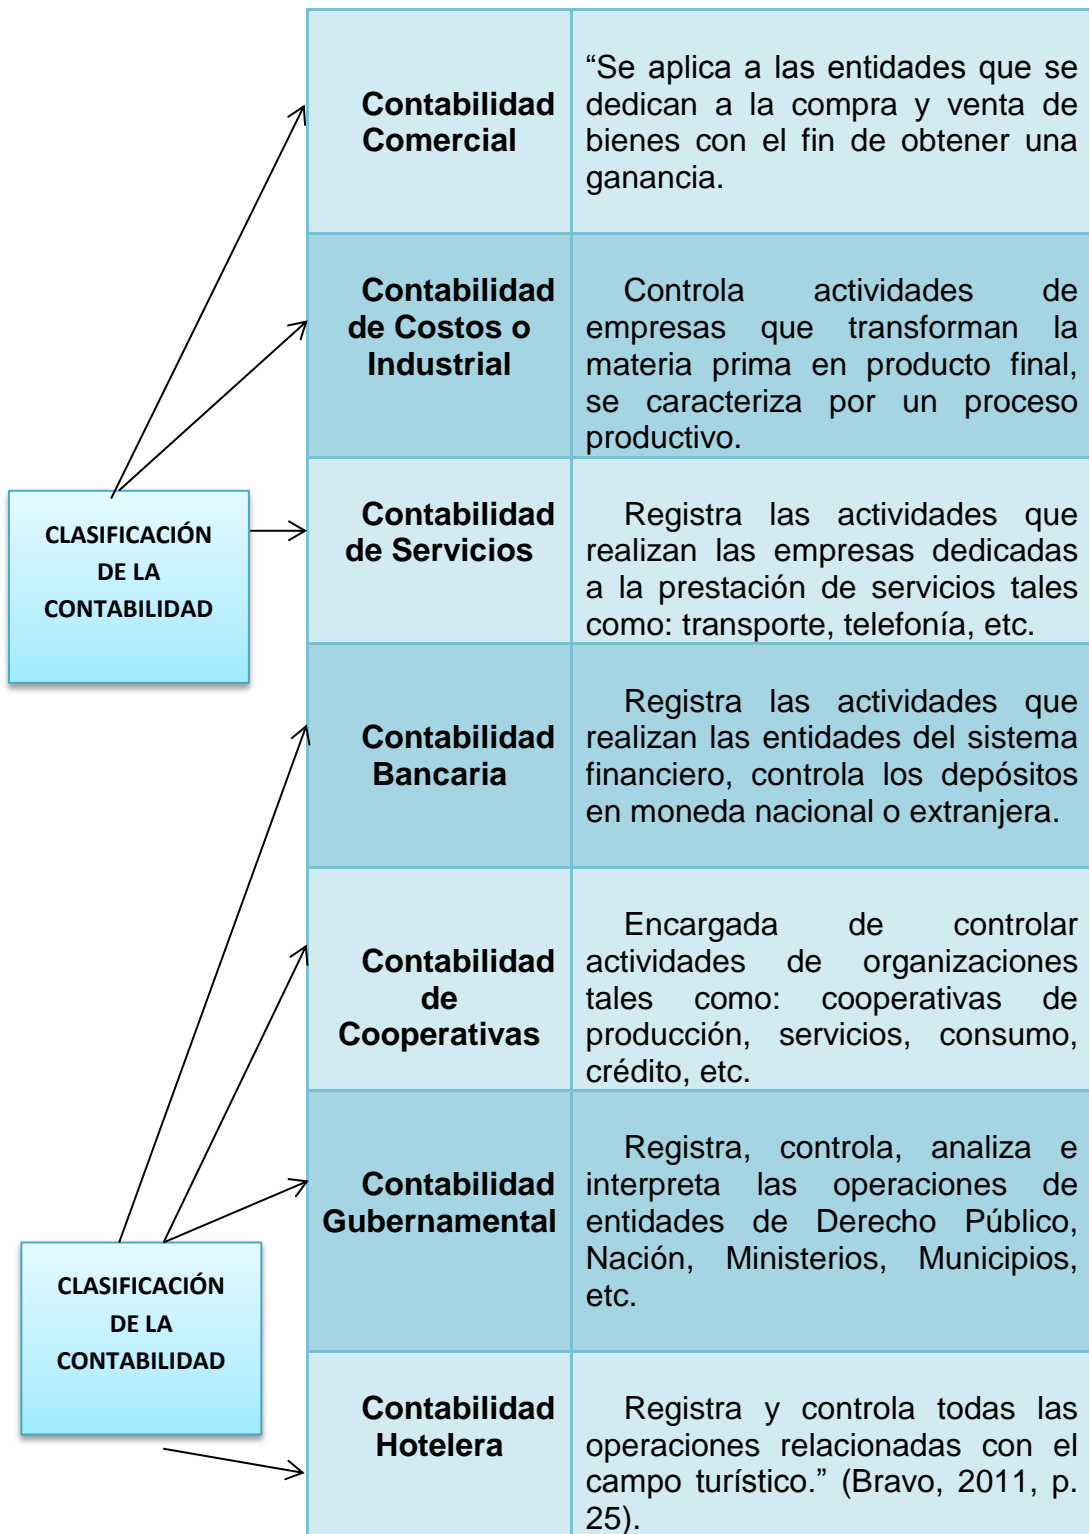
CLASIFICACIÓN DE LA CONTABILIDAD

| Contabilidad Comercial | “Se aplica a las entidades que se dedican a la compra y venta de bienes con el fin de obtener una ganancia. |
|---|---|
| Contabilidad de Costos o Industrial | Controla actividades de empresas que transforman la materia prima en producto final, se caracteriza por un proceso productivo. |
| Contabilidad de Servicios | Registra las actividades que realizan las empresas dedicadas a la prestación de servicios tales como: transporte, telefonía, etc. |
| Contabilidad Bancaria | Registra las actividades que realizan las entidades del sistema financiero, controla los depósitos en moneda nacional o extranjera. |
| Contabilidad de Cooperativas | Encargada de controlar actividades de organizaciones tales como: cooperativas de producción, servicios, consumo, crédito, etc. |
| Contabilidad Gubernamental | Registra, controla, analiza e interpreta las operaciones de entidades de Derecho Público, Nación, Ministerios, Municipios, etc. |
| Contabilidad Hotelera | Registra y controla todas las operaciones relacionadas con el campo turístico.” (Bravo, 2011, p. 25). |

CLASIFICACIÓN DE LA CONTABILIDAD